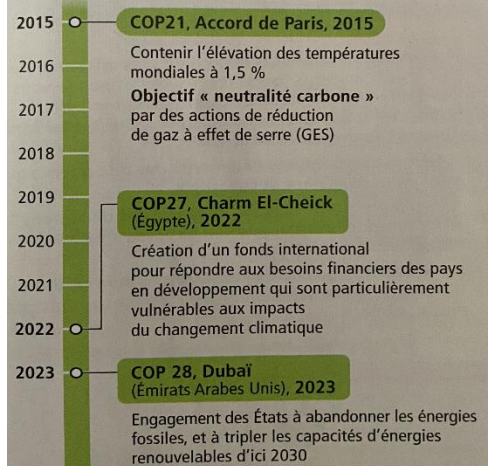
2015
2016
2017
2018
2019
2020
2021
2022
2023

COP21, Accord de Paris, 2015

Contenir l'élévation des températures mondiales à 1,5 %

Objectif « neutralité carbone » par des actions de réduction de gaz à effet de serre (GES)

COP27, Charm El-Cheick (Égypte), 2022

Création d'un fonds international pour répondre aux besoins financiers des pays en développement qui sont particulièrement vulnérables aux impacts du changement climatique

COP 28, Dubaï (Émirats Arabes Unis), 2023

Engagement des États à abandonner les énergies fossiles, et à tripler les capacités d'énergies renouvelables d'ici 2030